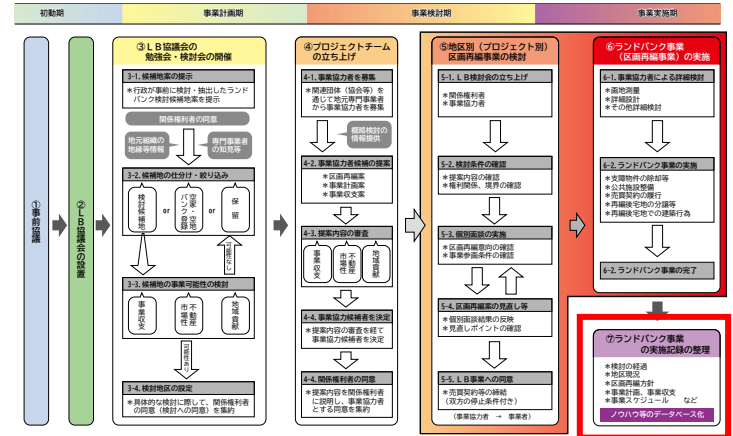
初動期 事業計画期 事業検討期 事業実施期

①事前協議

②ＬＢ協議会の設置

③ＬＢ協議会の勉強会・検討会の開催

3-1. 候補地案の提示
＊行政が事前に検討・抽出したランドバンク検討候補地案を提示

関係権利者の同意

地元組織の地域等情報

専門事業者の知見等

3-2. 候補地の仕分け・絞り込み

検討候補地

or

空き家・空き地バンク登録

or

保留

可能性なし

3-3. 候補地の事業可能性の検討

事業収支

市場性不動産

地域貢献

可能性あり

3-4. 検討地区の設定
＊具体的な検討に際して、関係権利者の同意（検討への同意）を集約

④プロジェクトチームの立ち上げ

4-1. 事業協力者を募集
＊関連団体（協会等）を通して地元専門事業者から事業協力者を募集

概略検討の情報提供

4-2. 事業協力者候補の提案
＊区画再編案
＊事業計画案
＊事業収支案

4-3. 提案内容の審査

事業収支

市場性不動産

地域貢献

4-4. 事業協力候補者を決定
＊提案内容の審査を経て事業協力候補者を決定

4-4. 関係権利者の同意
＊提案内容を関係権利者に説明し、事業協力者とする同意を集約

⑤地区別（プロジェクト別）区画再編事業の検討

5-1. ＬＢ検討会の立ち上げ
＊関係権利者
＊事業協力者

5-2. 検討条件の確認
＊提案内容の確認
＊権利関係、境界の確認

5-3. 個別面談の実施
＊区画再編意向の確認
＊事業参画条件の確認

5-4. 区画再編案の見直し等
＊個別面談結果の反映
＊見直しポイントの確認

5-5. ＬＢ事業への同意
＊売買契約等の締結
（双方の停止条件付き）

（事業協力者 → 事業者）

⑥ランドバンク事業（区画再編事業）の実施

6-1. 事業協力者による詳細検討
＊画地測量
＊詳細設計
＊その他詳細検討

6-2. ランドバンク事業の実施
＊支障物件の除却等
＊公共施設整備
＊売買契約の履行
＊再編後宅地の分譲等
＊再編後宅地での建築行為

6-2. ランドバンク事業の完了

⑦ランドバンク事業の実施記録の整理
＊検討の経過
＊地区概況
＊区画再編方針
＊事業計画、事業収支
＊事業スケジュール　など

ノウハウ等のデータベース化